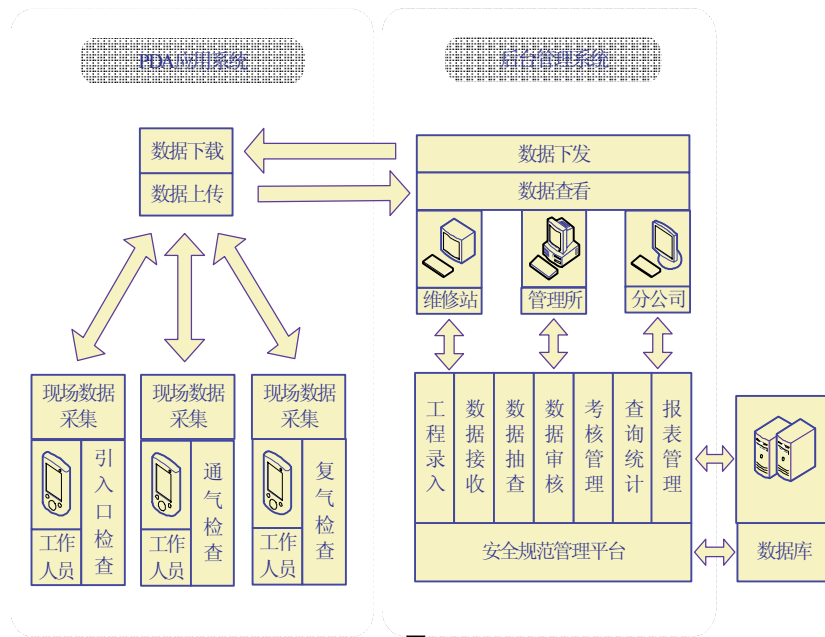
PDA应用系统

后台管理系统

数据下载
数据上传

数据下发
数据查看

维修站
管理所
分公司

现场数据采集
现场数据采集
现场数据采集

工作人员
引入口检查

工作人员
通气检查

工作人员
复气检查

工程录入
数据接收
数据抽查
数据审核
考核管理
查询统计
报表管理

安全规范管理平台

数据库